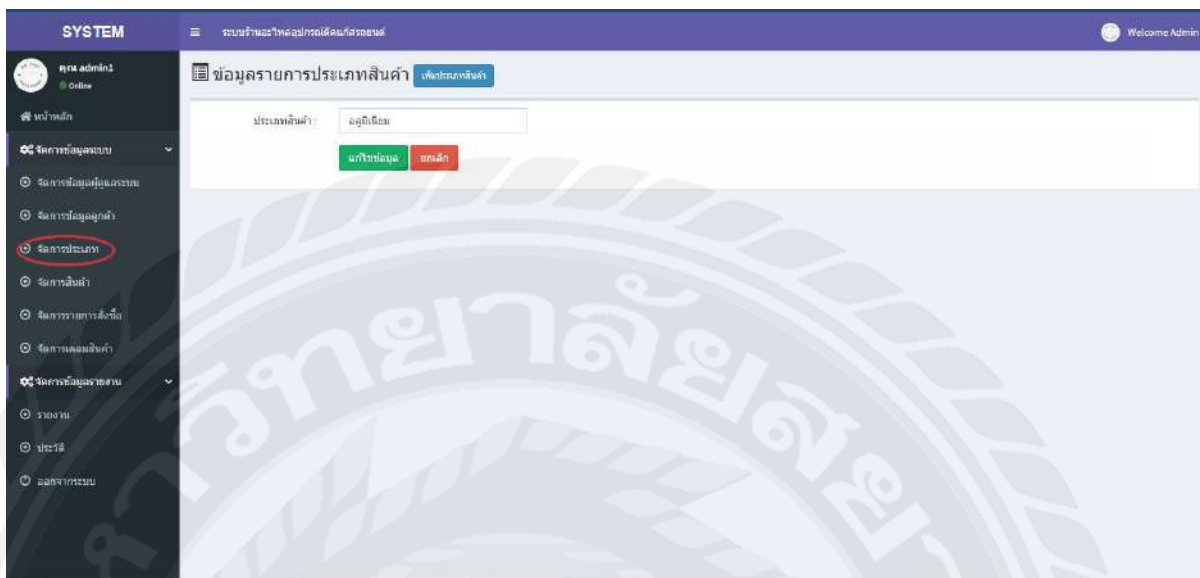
SYSTEM

ระบบร้านอะไหล่อุปกรณ์แต่งรถยนต์

Welcome Admin

คุณ admin1
Online

หน้าหลัก

จัดการข้อมูลระบบ

จัดการข้อมูลผู้ดูแลระบบ

จัดการข้อมูลลูกค้า

จัดการประเภท

จัดการสินค้า

จัดการรายการสั่งซื้อ

จัดการเคลมสินค้า

จัดการข้อมูลรายงาน

รายงาน

ประวัติ

ออกจากระบบ

ข้อมูลรายการประเภทสินค้า เพิ่มประเภทสินค้า

ประเภทสินค้า : อลูมิเนียม

แก้ไขข้อมูล ยกเลิก